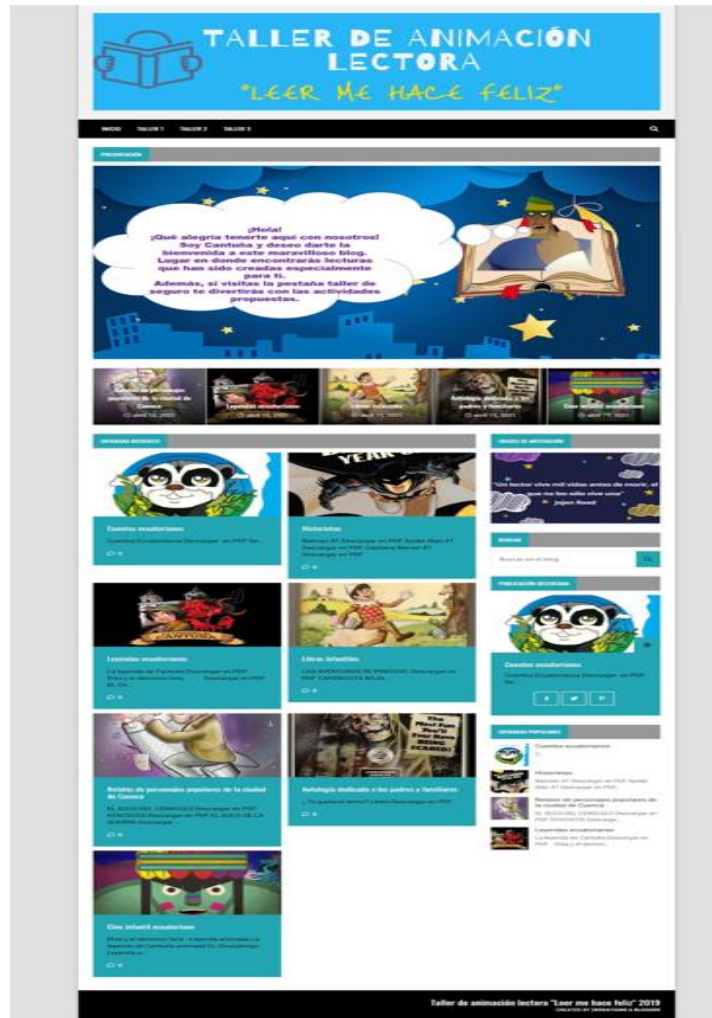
TALLER DE ANIMACIÓN LECTORA
"LEER ME HACE FELIZ"

INICIO TALLER 1 TALLER 2 TALLER 3

PRESENTACIÓN

¡Hola!
¡Qué alegría tenerte aquí con nosotros!
Soy Cantuña y deseo darte la bienvenida a este maravilloso blog.
Lugar en donde encontrarás lecturas que han sido creadas especialmente para ti.
Además, si visitas la pestaña taller de seguro te divertirás con las actividades propuestas.

Relatos de personajes populares de la ciudad de Cuenca
Leyendas ecuatorianas
Libros infantiles
Antología dedicada a los padres y familiares
Cine infantil ecuatoriano

ENTRADAS RECIENTES

Cuentos ecuatorianos
Cuentos Ecuatorianos Descargar en PDF Se...

Historietas
Batman #1 Descargar en PDF Spider Man #1 Descargar en PDF Capitana Marvel #1 Descargar en PDF

Leyendas ecuatorianas
La leyenda de Cantuña Descargar en PDF Etsa y el demonio Iwia ... Descargar en PDF El Ch...

Libros infantiles
LAS AVENTURAS DE PINOCHO Descargar en PDF CAPERUCITA ROJA ...

Relatos de personajes populares de la ciudad de Cuenca
EL BUEN DEL CEMENTERIO Descargar en PDF AÑASQUILA Descargar en PDF EL BOBO DE LA QUIMBA Descargar...

Antología dedicada a los padres y familiares
¿Te gusta el terror? Leelo Descargar en PDF

Cine infantil ecuatoriano
Etsa y el demonio Iwia - Leyenda animada La leyenda de Cantuña animada EL Chuzalongo Leyenda a...

FRASES DE MOTIVACIÓN
"Un lector vive mil vidas antes de morir, el que no lee sólo vive una"
Jorge Revel

BUSCAR
Buscar en el blog

PUBLICACIÓN DESTACADA
Cuentos ecuatorianos
Cuentos Ecuatorianos Descargar en PDF Se...

ENTRADAS POPULARES
Cuentos ecuatorianos
Historietas
Batman #1 Descargar en PDF Spider Man #1 Descargar en PDF
Relatos de personajes populares de la ciudad de Cuenca
EL BUEN DEL CEMENTERIO Descargar en PDF AÑASQUILA Descarga...
Leyendas ecuatorianas
La leyenda de Cantuña Descargar en PDF Etsa y el demoni...

Taller de animación lectura "Leer me hace feliz" 2019
CREATED BY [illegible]